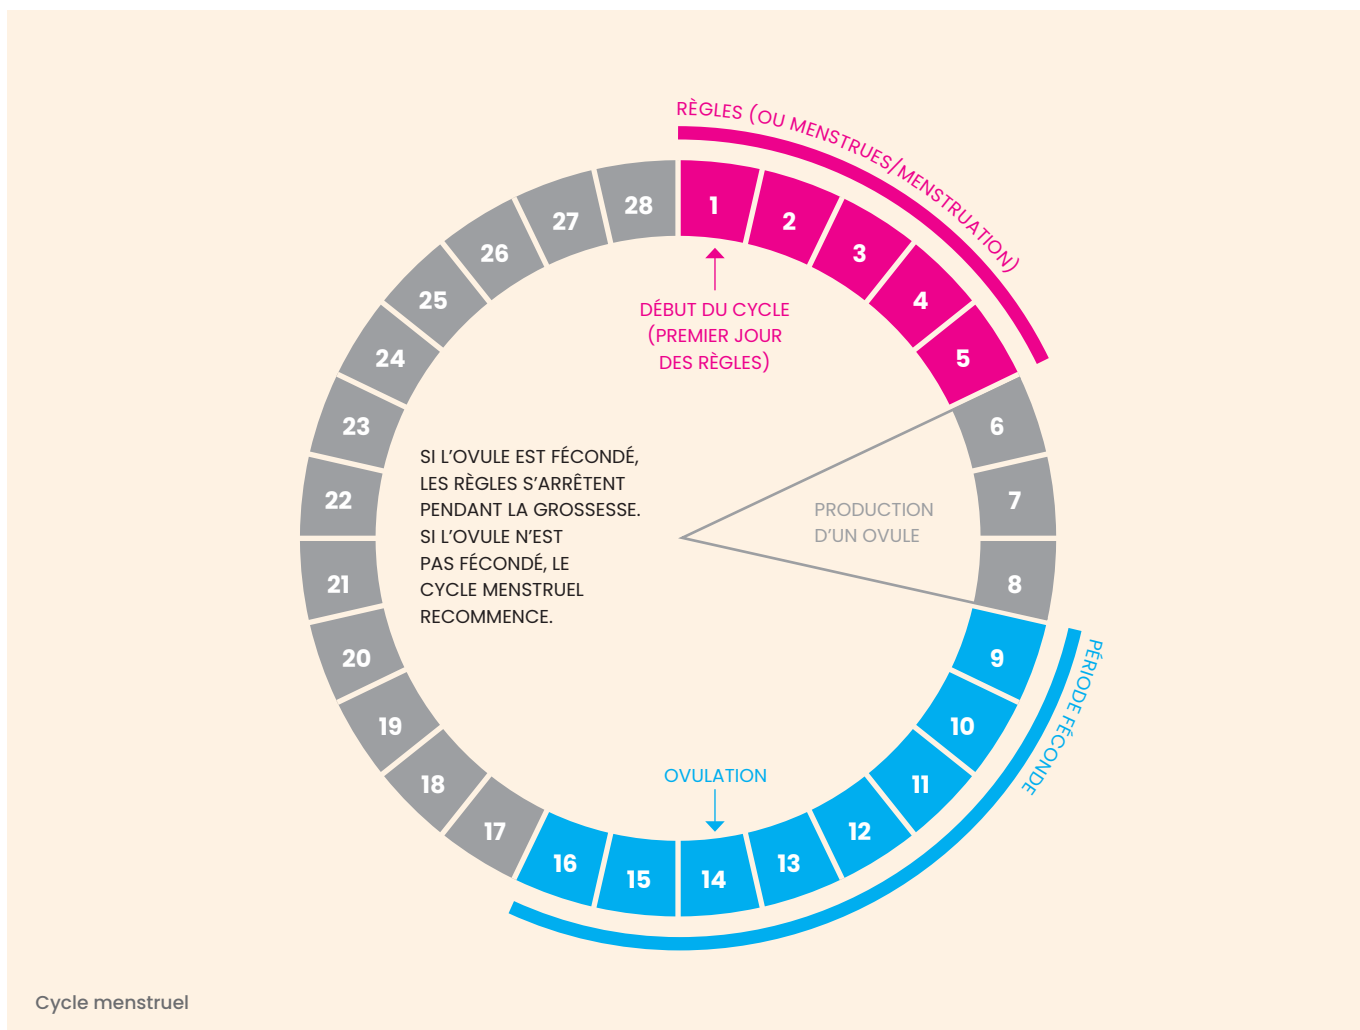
RÈGLES (OU MENSTRUES/MENSTRUATION)

28 1 2 3 4 5 6 7 8 9 10 11 12 13 14 15 16 17 18 19 20 21 22 23 24 25 26 27

DÉBUT DU CYCLE (PREMIER JOUR DES RÈGLES)

SI L'OVULE EST FÉCONDÉ, LES RÈGLES S'ARRÊTENT PENDANT LA GROSSESSE. SI L'OVULE N'EST PAS FÉCONDÉ, LE CYCLE MENSTRUEL RECOMMENCE.

PRODUCTION D'UN OVULE

PÉRIODE FÉCONDE

OVULATION

Cycle menstruel